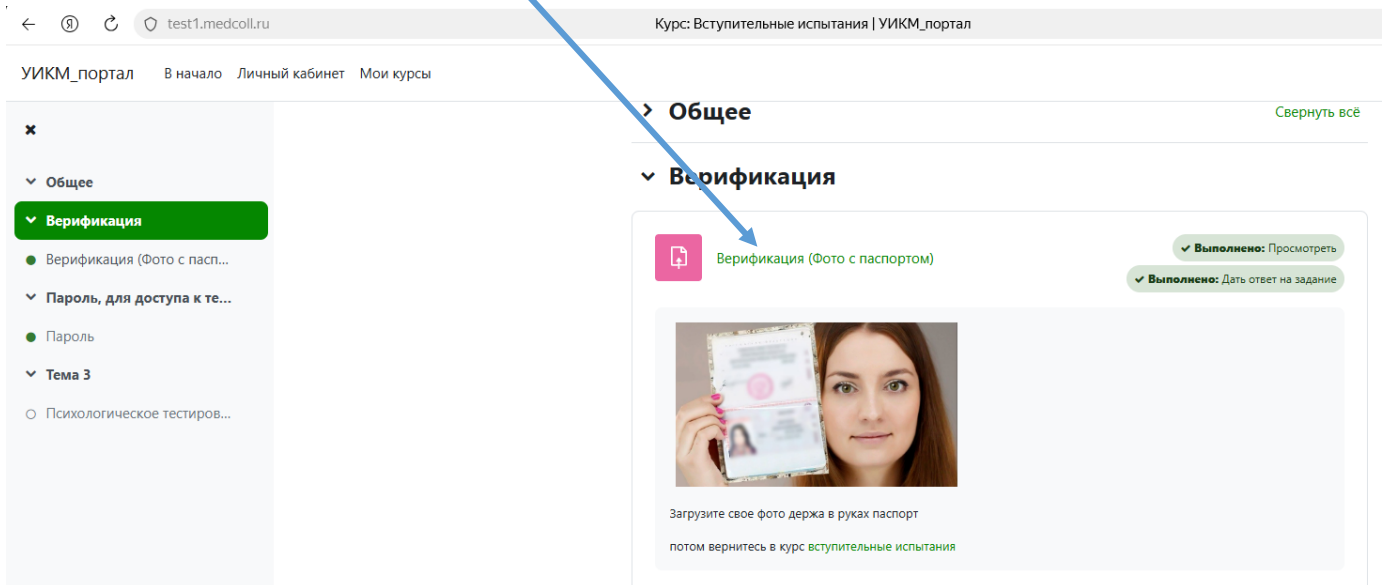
test1.medcoll.ru

Курс: Вступительные испытания | УИКМ_портал

УИКМ_портал В начало Личный кабинет Мои курсы

Общее
Верификация
Верификация (Фото с пасп...
Пароль, для доступа к те...
Пароль
Тема 3
Психологическое тестиров...

Общее

Свернуть всё

Верификация

Верификация (Фото с паспортом)

Выполнено: Просмотреть

Выполнено: Дать ответ на задание

Загрузите свое фото держа в руках паспорт

потом вернитесь в курс вступительные испытания